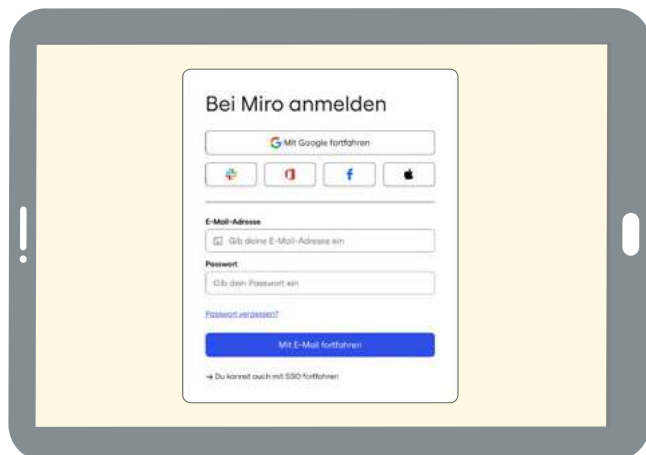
Bei Miro anmelden

Mit Google fortfahren

f

E-Mail-Adresse

Gib deine E-Mail-Adresse ein

Passwort

Gib dein Passwort ein

Passwort vergessen?

Mit E-Mail fortfahren

→ Du kannst auch mit SSO fortfahren